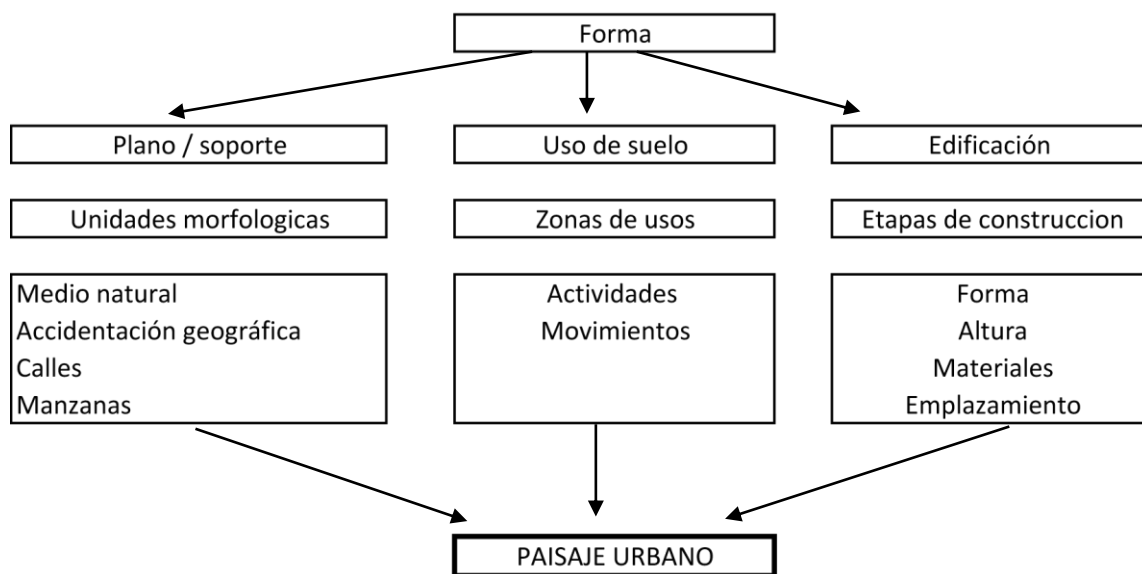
Forma

Plano / soporte

Uso de suelo

Edificación

Unidades morfologicas

Zonas de usos

Etapas de construccion

Medio natural
Accidentación geográfica
Calles
Manzanas

Actividades
Movimientos

Forma
Altura
Materiales
Emplazamiento

PAISAJE URBANO